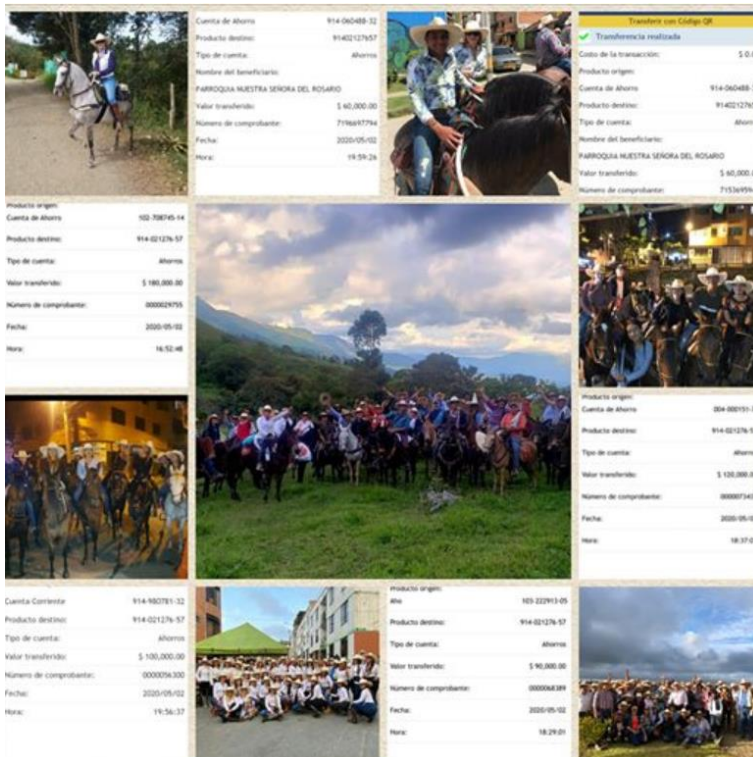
Cuenta de Ahorro 914-060488-32
Producto destino: 914021276 57
Tipo de cuenta: Ahorros
Nombre del beneficiario:
PARROQUIA NUESTRA SEÑORA DEL ROSARIO
Valor transferido: $ 60,000.00
Número de comprobante: 7196697794
Fecha: 2020/05/02
Hora: 19:59:26

Transferir con Código QR
Transferencia realizada
Costo de la transacción: $ 0.0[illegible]
Producto origen:
Cuenta de Ahorro 914-060488-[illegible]
Producto destino: 91402127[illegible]
Tipo de cuenta: Ahorr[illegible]
Nombre del beneficiario:
PARROQUIA NUESTRA SEÑORA DEL ROSARIO
Valor transferido: $ 60,000.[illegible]
Número de comprobante: 7153e95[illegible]

Producto origen:
Cuenta de Ahorro 102-708745-14
Producto destino: 914-021276-57
Tipo de cuenta: Ahorros
Valor transferido: $ 180,000.00
Número de comprobante: 0000029755
Fecha: 2020/05/02
Hora: 16:52:48

Producto origen:
Cuenta de Ahorro 004-000151-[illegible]
Producto destino: 914-021276-5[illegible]
Tipo de cuenta: Ahorr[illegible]
Valor transferido: $ 120,000.0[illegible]
Número de comprobante: 000007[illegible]
Fecha: 2020/05/0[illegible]
Hora: 18:37:0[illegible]

Cuenta Corriente 914-980781-32
Producto destino: 914-021276-57
Tipo de cuenta: Ahorros
Valor transferido: $ 100,000.00
Número de comprobante: 0000056300
Fecha: 2020/05/02
Hora: 19:56:37

Producto origen:
aho 103-222913-05
Producto destino: 914-021276-57
Tipo de cuenta: Ahorros
Valor transferido: $ 90,000.00
Número de comprobante: 0000068389
Fecha: 2020/05/02
Hora: 18:29:01